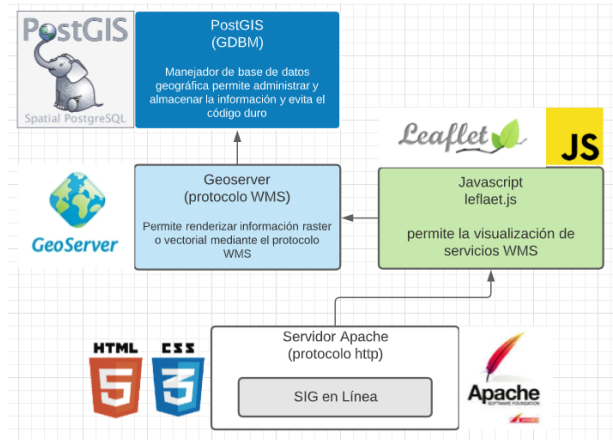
PostGIS

Spatial PostgreSQL

PostGIS
(GDBM)

Manejador de base de datos geográfica permite administrar y almacenar la información y evita el código duro

Leaflet

JS

GeoServer

Geoserver
(protocolo WMS)

Permite renderizar información raster o vectorial mediante el protocolo WMS

Javascript
leflaet.js

permite la visualización de servicios WMS

HTML 5

CSS 3

Servidor Apache
(protocolo http)

SIG en Línea

Apache
SOFTWARE FOUNDATION